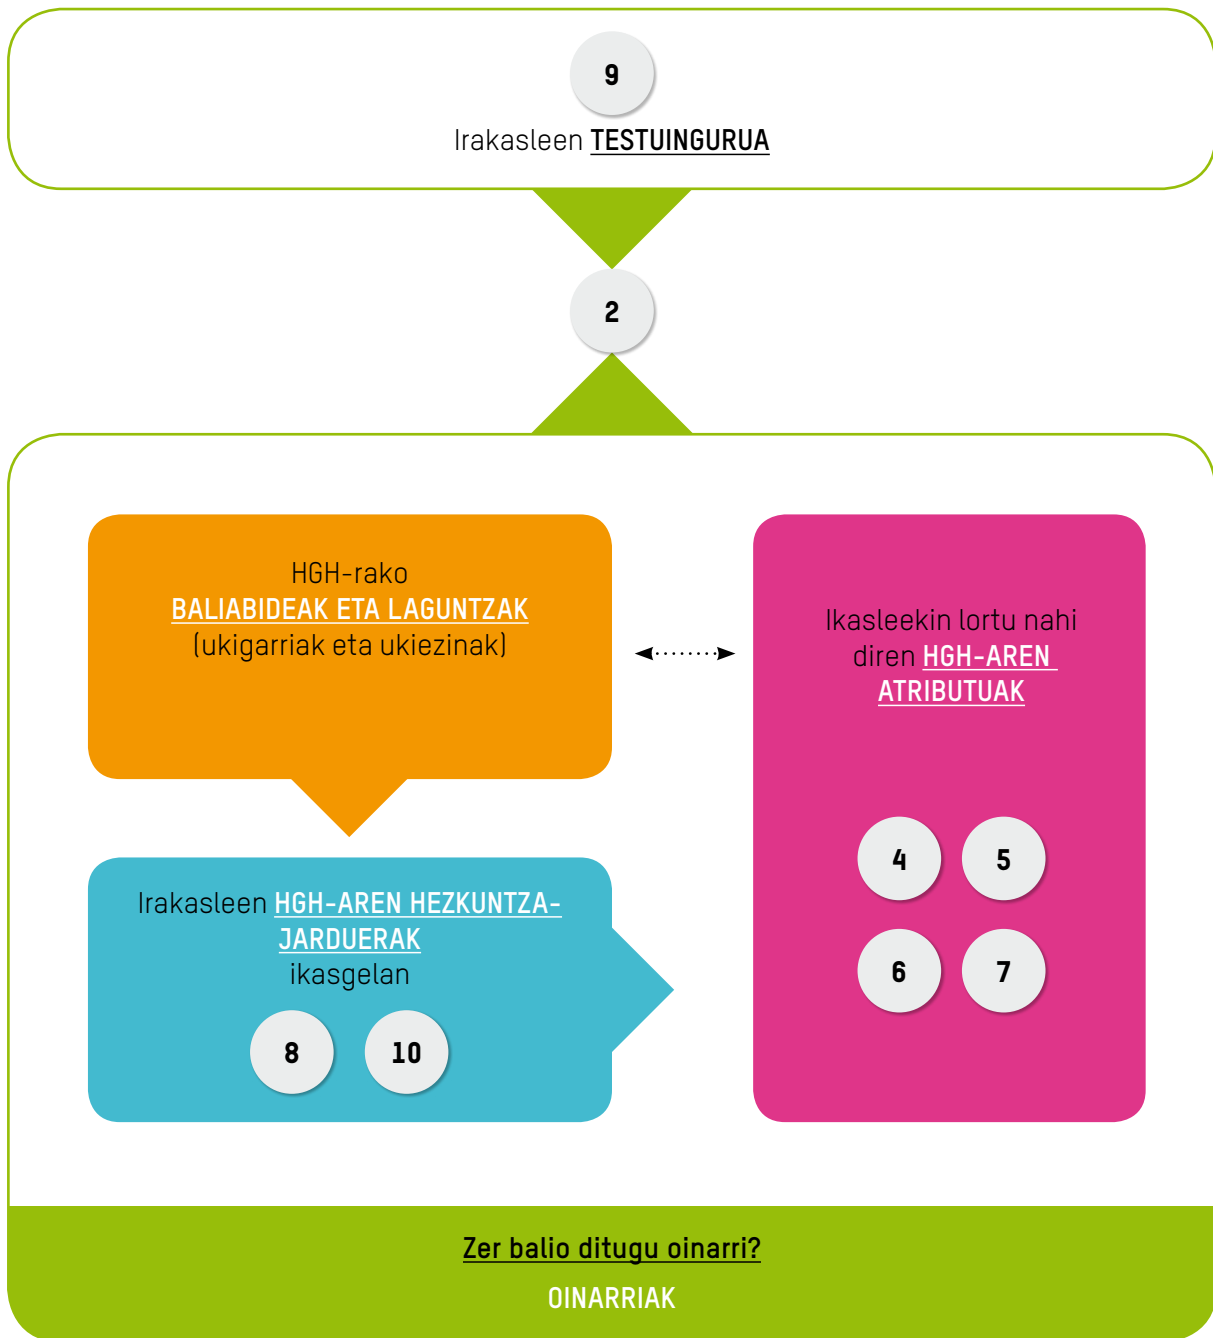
9

Irakasleen TESTUINGURUA

2

HGH-rako
BALIABIDEAK ETA LAGUNTZAK
(ukigarriak eta ukiezinak)

Ikasleekin lortu nahi diren HGH-AREN ATRIBUTUAK

4

5

6

7

Irakasleen HGH-AREN HEZKUNTZA-JARDUERAK
ikasgelan

8

10

Zer balio ditugu oinarri?

OINARRIAK